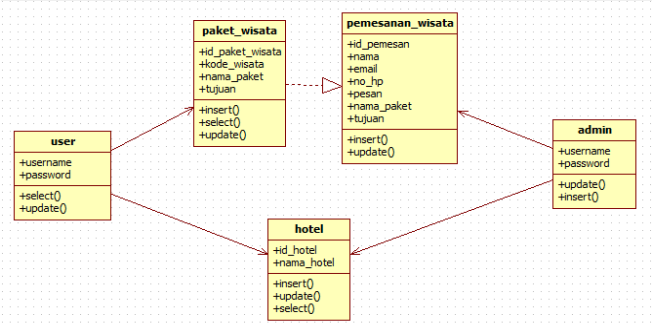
paket_wisata
+id_paket_wisata
+kode_wisata
+nama_paket
+tujuan
+insert()
+select()
+update()

pemesanan_wisata
+id_pemesan
+nama
+email
+no_hp
+pesan
+nama_paket
+tujuan
+insert()
+update()

user
+username
+password
+select()
+update()

admin
+username
+password
+update()
+insert()

hotel
+id_hotel
+nama_hotel
+insert()
+update()
+select()